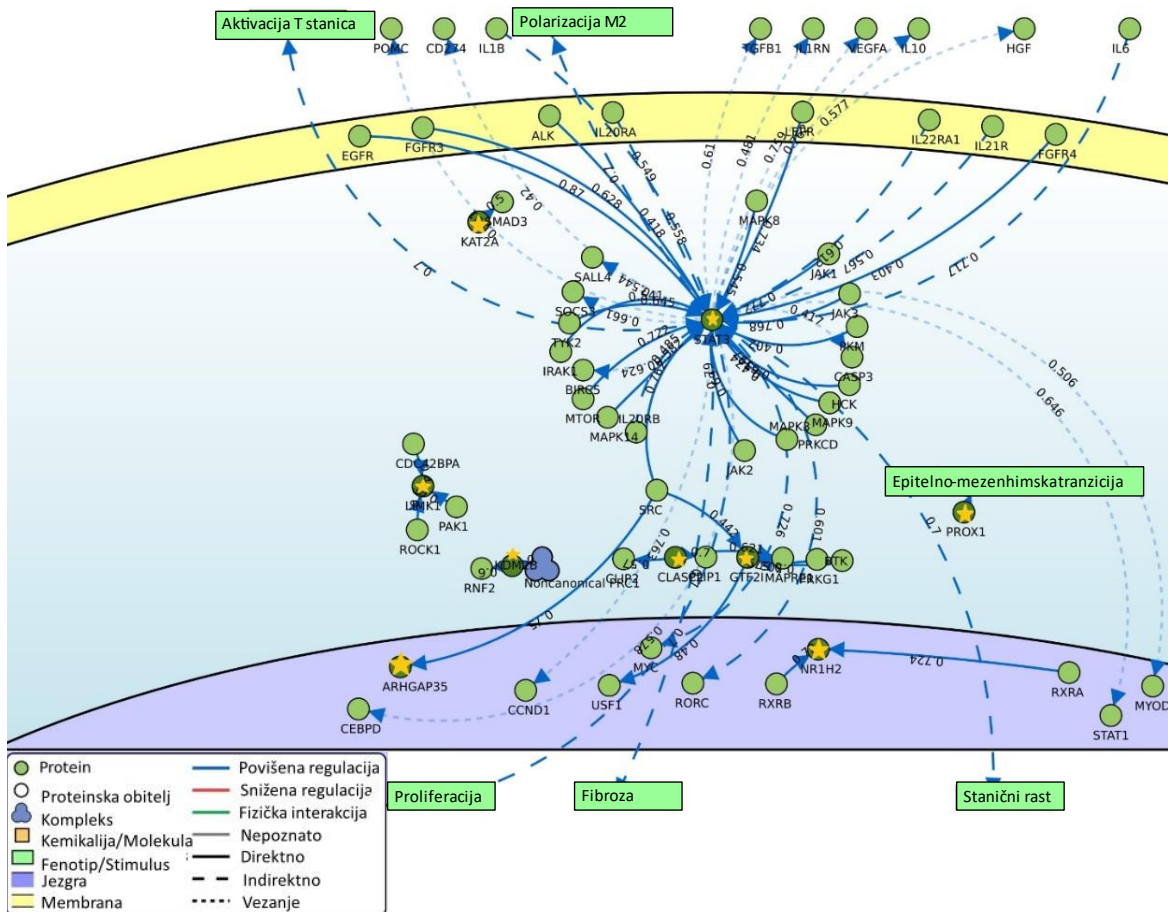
Aktivacija T stanica
Polarizacija M2
POMC CD274 IL1B
TGFB1 IL1RN VEGFA IL10 HGF IL6
EGFR FGFR3 ALK IL20RA LEPR IL22RA1 IL21R FGFR4
SMAD3 KAT2A MAPK8
0.87 0.628 0.549 0.61 0.481 0.759 0.577
SALL4 SOCS3 TYK2 IRAK1 BIRC5 MTOR IL20RB MAPK14
STAT3
JAK1 JAK3 PKM CASP3 HCK MAPK9 MAPK3 PRKCD JAK2
0.7 0.42 0.418 0.558 0.567 0.403 0.717 0.768 0.777 0.477 0.661 0.506 0.646
CDC42BPA LIMK1 PAK1 ROCK1
Epitelno-mezenhimskatranzicija
PROX1
SRC
RNF2 KDM2B Noncanonical PRC1 CLIP2 CLASP1 CLIP1 GTF2I MAPRE1 PRKG1 BTK
0.447 0.726 0.601 0.7
ARHGAP35 CCND1 USF1 MYC RORC RXRB NR1H2 RXRA MYOD STAT1 CEBPD
0.724 0.528 0.48
Protein
Proteinska obitelj
Kompleks
Kemikalija/Molekula
Fenotip/Stimulus
Jezgra
Membrana
Povišena regulacija
Snižena regulacija
Fizička interakcija
Nepoznato
Direktno
Indirektno
Vezanje
Proliferacija
Fibroza
Stanični rast